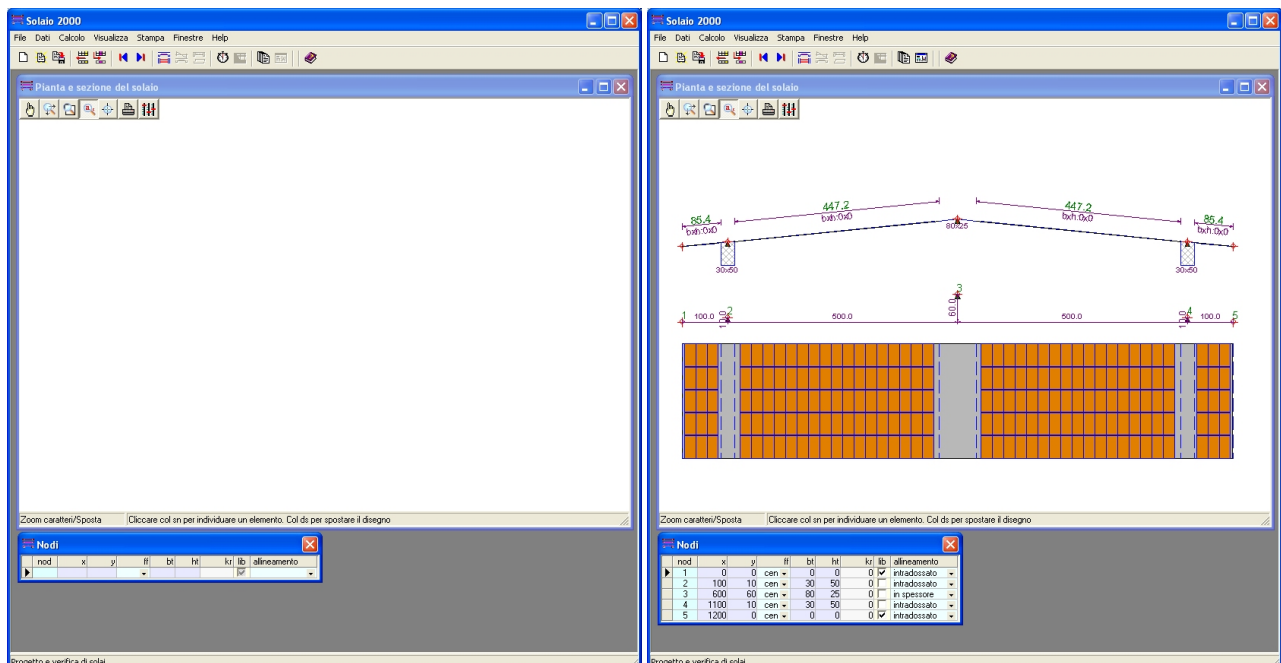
Solaio 2000

File Dati Calcolo Visualizza Stampa Finestre Help

Pianta e sezione del solaio

Zoom caratteri/Sposta | Cliccare col sn per individuare un elemento. Col ds per spostare il disegno

Nodi

| nod | x | y | ff | bt | ht | kr | lib | allineamento |
|---|---|---|---|---|---|---|---|---|
| | | | | | | | | |

Progetto e verifica di solai

Solaio 2000

File Dati Calcolo Visualizza Stampa Finestre Help

Pianta e sezione del solaio

85.4
bxh:0x0

447.2
bxh:0x0

80x25

447.2
bxh:0x0

85.4
bxh:0x0

30x50

30x50

1 100.0 2 10.0

500.0

60.0 3

500.0

10.0 4 100.0 5

Zoom caratteri/Sposta | Cliccare col sn per individuare un elemento. Col ds per spostare il disegno

Nodi

| nod | x | y | ff | bt | ht | kr | lib | allineamento |
|---|---|---|---|---|---|---|---|---|
| 1 | 0 | 0 | cen | 0 | 0 | 0 | ☑ | intradossato |
| 2 | 100 | 10 | cen | 30 | 50 | 0 | ☐ | intradossato |
| 3 | 600 | 60 | cen | 80 | 25 | 0 | ☐ | in spessore |
| 4 | 1100 | 10 | cen | 30 | 50 | 0 | ☐ | intradossato |
| 5 | 1200 | 0 | cen | 0 | 0 | 0 | ☑ | intradossato |

Progetto e verifica di solai